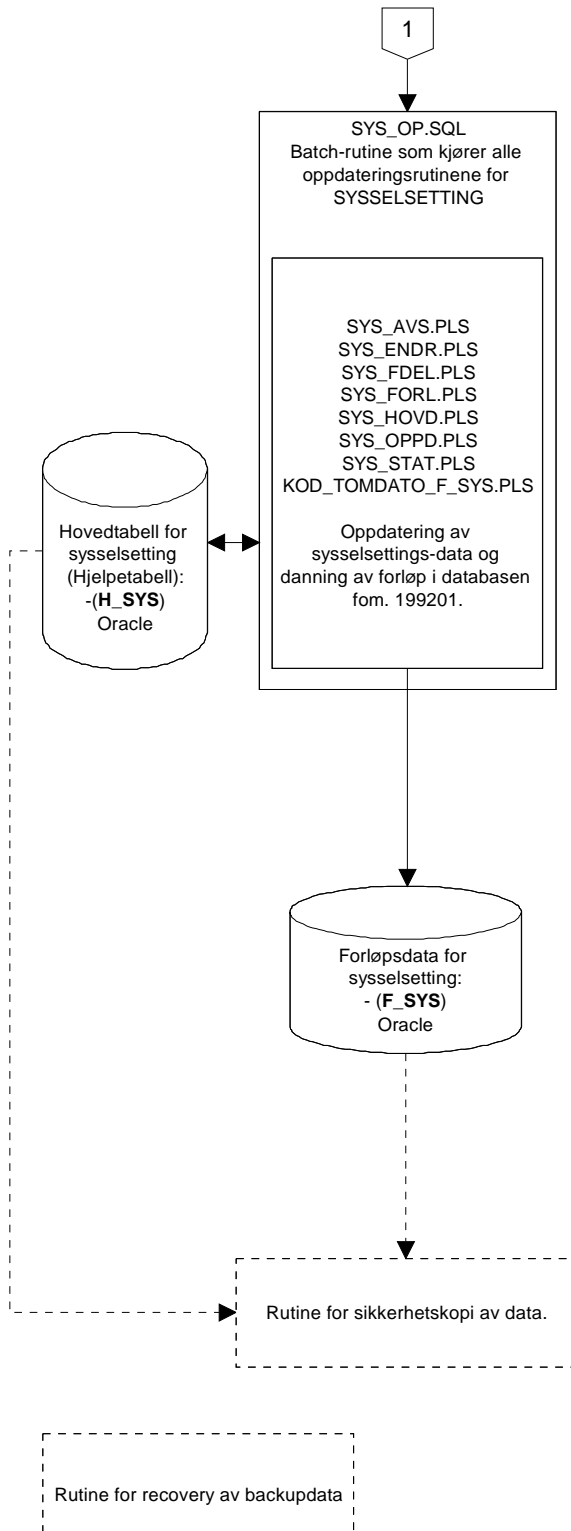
1

SYS_OP.SQL
Batch-rutine som kjører alle oppdateringsrutinene for SYSSELSETTING

SYS_AVS.PLS
SYS_ENDR.PLS
SYS_FDEL.PLS
SYS_FORL.PLS
SYS_HOVD.PLS
SYS_OPPD.PLS
SYS_STAT.PLS
KOD_TOMDATO_F_SYS.PLS

Oppdatering av sysselsettings-data og danning av forløp i databasen fom. 199201.

Hovedtabell for sysselsetting (Hjelpetabell): -(**H_SYS**) Oracle

Forløpsdata for sysselsetting: - (**F_SYS**) Oracle

Rutine for sikkerhetskopi av data.

Rutine for recovery av backupdata